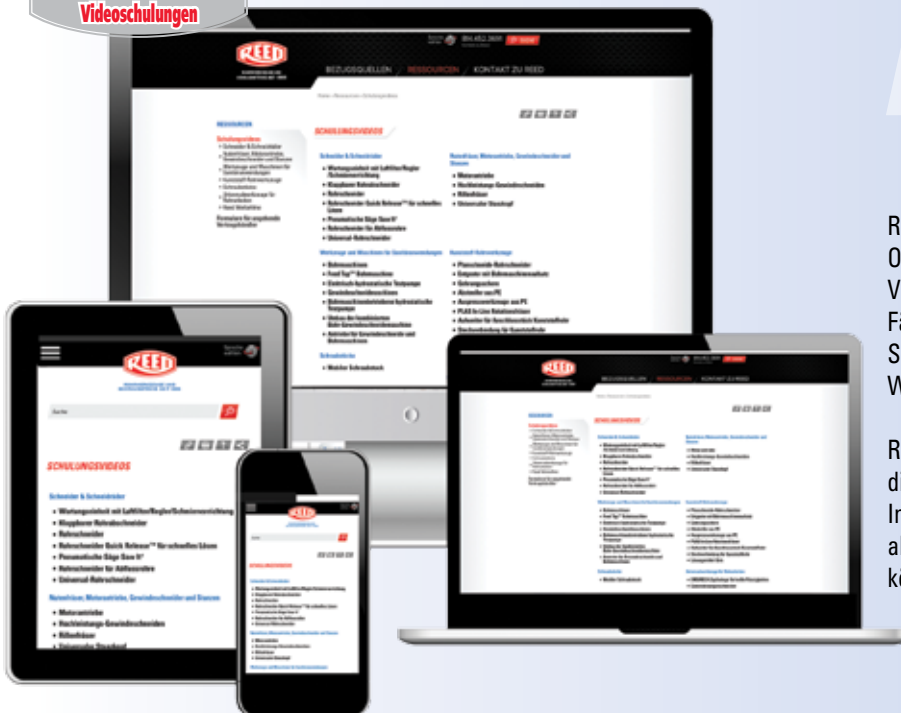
Videoschulungen

REED

BEZUGSQUELLEN / RESSOURCEN / KONTAKT ZU REED

SCHULUNGSVIDEOS

RESSOURCEN
Schulungsvideos

Schneider & Schneidräder
+ Wartungseinheit mit Luftfilter/Regler/Schmiervorrichtung
+ Klappbarer Rohrabschneider
+ Rohrschneider
+ Rohrschneider Quick Release™ für schnelles Lösen
+ Pneumatische Säge Saw It
+ Rohrschneider für Abflussrohre
+ Universal-Rohrschneider

Nutenfräser, Motorantriebe, Gewindeschneider und Stanzen
+ Motorantriebe
+ Hochleistungs-Gewindeschneiden
+ Rillenfräser
+ Universaler Stanzkopf

Werkzeuge und Maschinen für Gewindeverbindungen
+ Rohrmaschinen

Kunststoff-Rohrwerkzeuge
+ Planschneide-Rohrschneider

Schraubstöcke
+ Mobiler Schraubstock

REED

Suche

SCHULUNGSVIDEOS

Schneider & Schneidräder
+ Wartungseinheit mit Luftfilter/Regler/Schmiervorrichtung
+ Klappbarer Rohrabschneider
+ Rohrschneider
+ Rohrschneider Quick Release™ für schnelles Lösen
+ Pneumatische Säge Saw It
+ Rohrschneider für Abflussrohre
+ Universal-Rohrschneider

Nutenfräser, Motorantriebe, Gewindeschneider und Stanzen
+ Motorantriebe
+ Hochleistungs-Gewindeschneiden
+ Rillenfräser
+ Universaler Stanzkopf

REED

SCHULUNGSVIDEOS

REED

BEZUGSQUELLEN / RESSOURCEN / KONTAKT ZU REED

SCHULUNGSVIDEOS

R
O
V
F
S
W

R
d
In
a
k